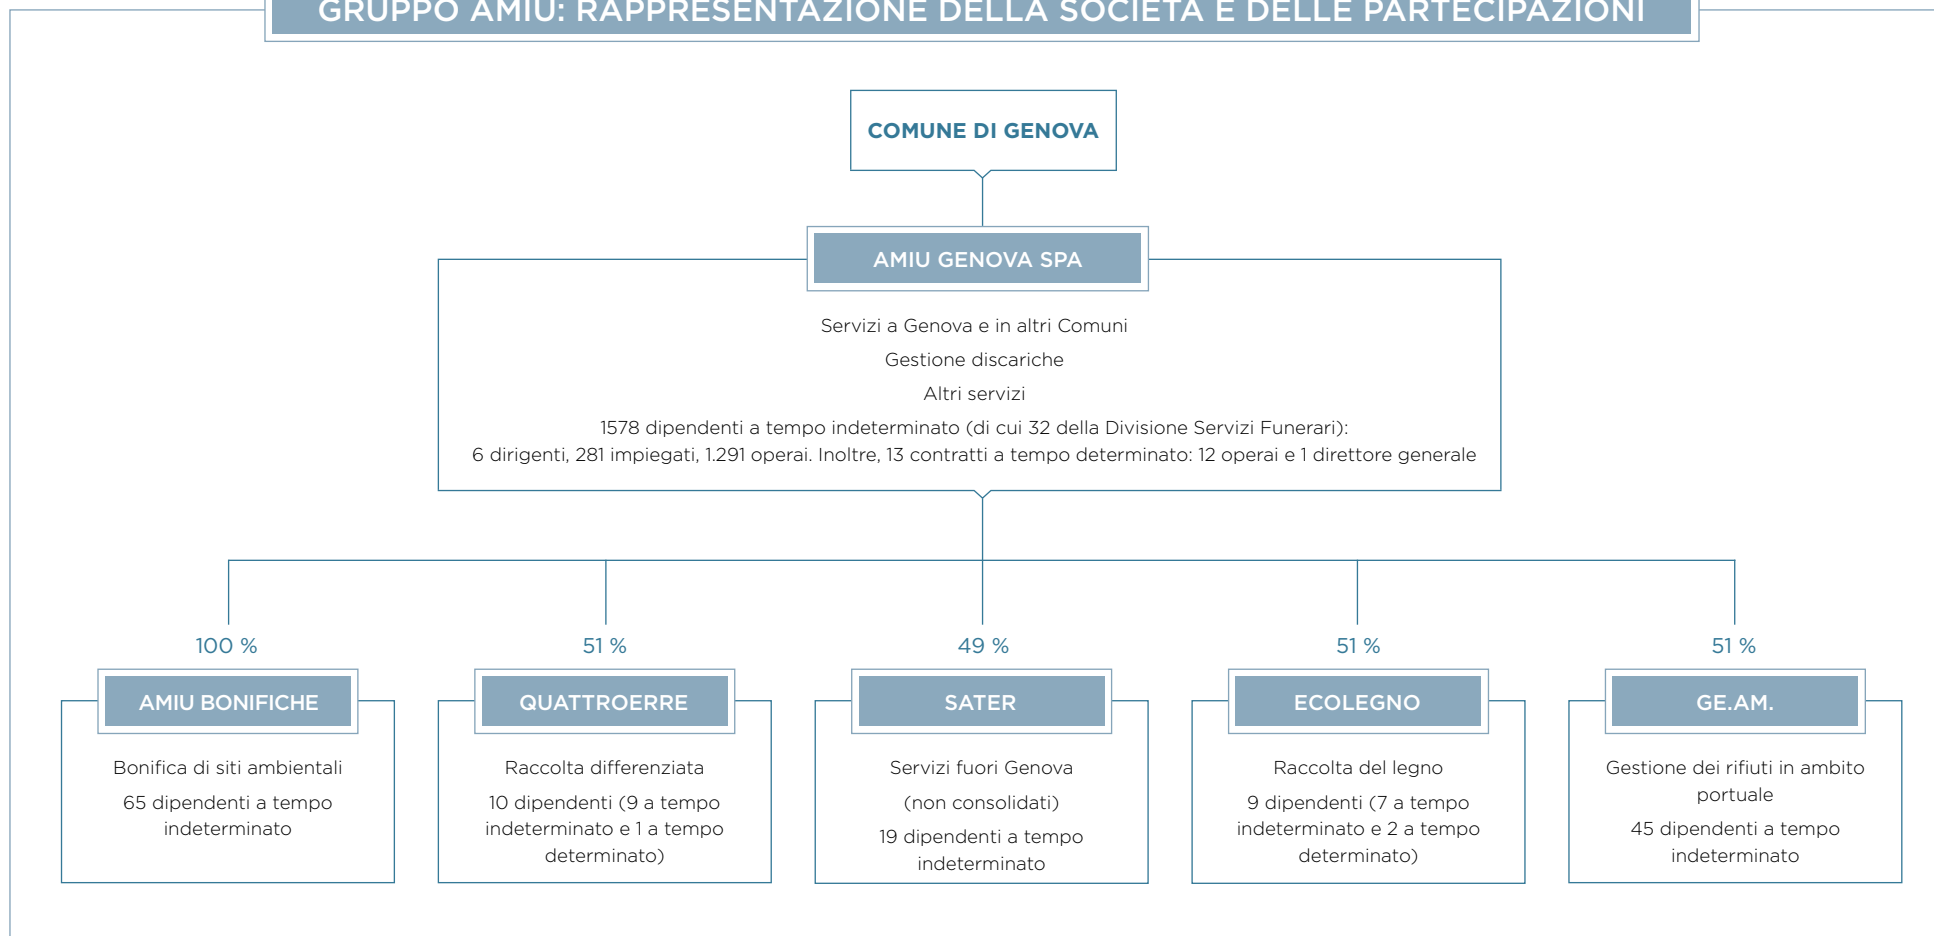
GRUPPO AMIU: RAPPRESENTAZIONE DELLA SOCIETÀ E DELLE PARTECIPAZIONI

COMUNE DI GENOVA

AMIU GENOVA SPA

Servizi a Genova e in altri Comuni

Gestione discariche

Altri servizi

1578 dipendenti a tempo indeterminato (di cui 32 della Divisione Servizi Funerari): 6 dirigenti, 281 impiegati, 1.291 operai. Inoltre, 13 contratti a tempo determinato: 12 operai e 1 direttore generale

100 %

AMIU BONIFICHE

Bonifica di siti ambientali

65 dipendenti a tempo indeterminato

51 %

QUATTROERRE

Raccolta differenziata

10 dipendenti (9 a tempo indeterminato e 1 a tempo determinato)

49 %

SATER

Servizi fuori Genova

(non consolidati)

19 dipendenti a tempo indeterminato

51 %

ECOLEGNO

Raccolta del legno

9 dipendenti (7 a tempo indeterminato e 2 a tempo determinato)

51 %

GE.AM.

Gestione dei rifiuti in ambito portuale

45 dipendenti a tempo indeterminato